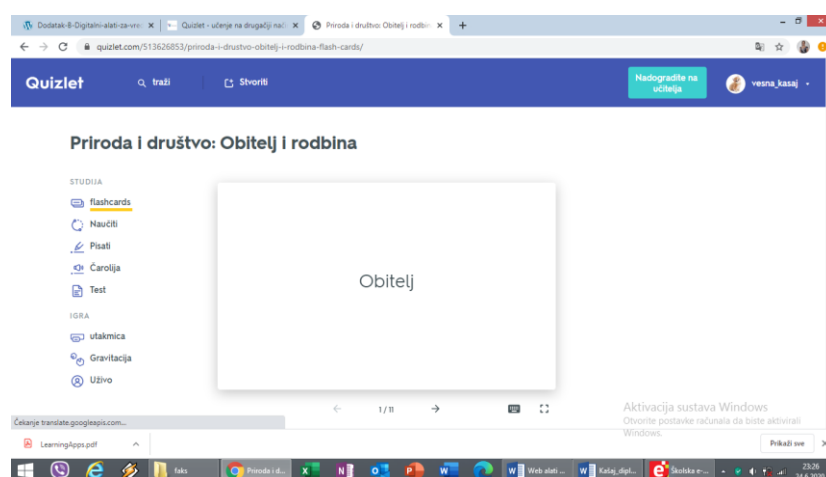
Dodatak-8-Digitalni-alati-za-vre ×
Quizlet - učenje na drugačiji nač ×
Priroda i društvo: Obitelj i rodbi ×
+

quizlet.com/513626853/priroda-i-drustvo-obitelj-i-rodbina-flash-cards/

Quizlet
traži
Stvoriti
Nadogradite na učitelja
vesna_kasaj

Priroda i društvo: Obitelj i rodbina

STUDIJA
flashcards
Naučiti
Pisati
Čarolija
Test

IGRA
utakmica
Gravitacija
Uživo

Obitelj

1/11

Aktivacija sustava Windows
Otvorite postavke računala da biste aktivirali Windows.

Čekanje translate.googleapis.com...

LearningApps.pdf
Prikaži sve

faks
Priroda i d...
Web alati ...
Kašaj_dipl...
Školska e-...
23:26
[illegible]